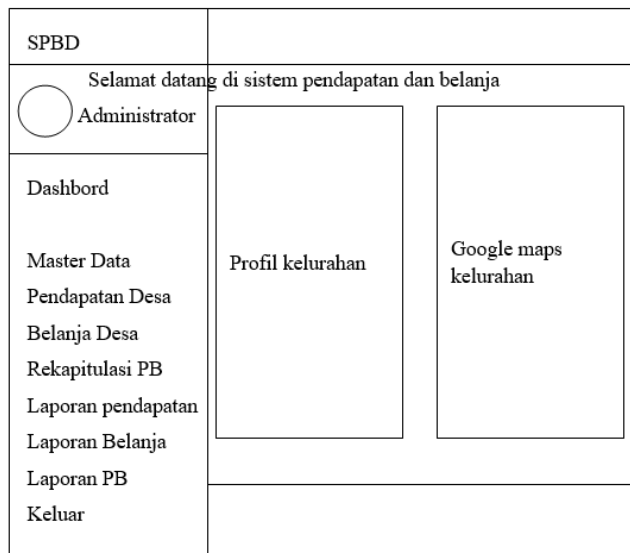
SPBD

Selamat datang di sistem pendapatan dan belanja

Administrator

Dashbord

Master Data

Pendapatan Desa

Belanja Desa

Rekapitulasi PB

Laporan pendapatan

Laporan Belanja

Laporan PB

Keluar

Profil kelurahan

Google maps kelurahan